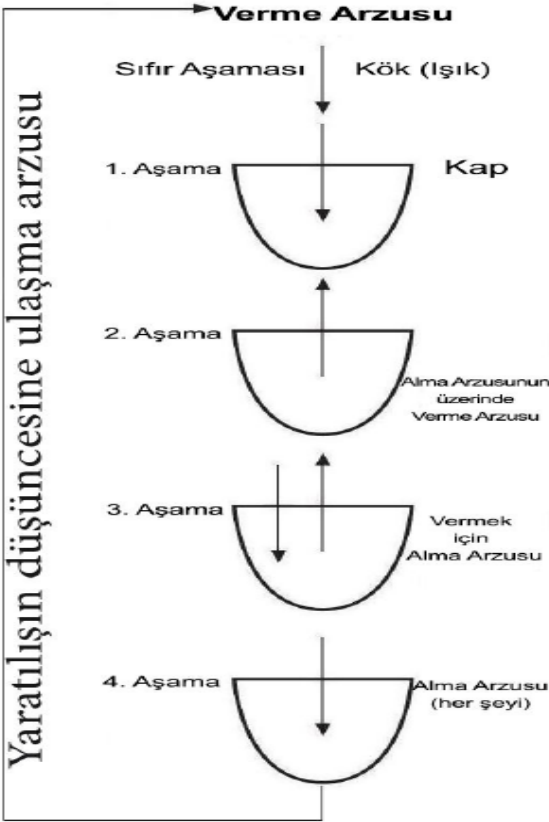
Verme Arzusu

Sıfır Aşaması

Kök (Işık)

1. Aşama

Kap

2. Aşama

Alma Arzusunun üzerinde Verme Arzusu

3. Aşama

Vermek için Alma Arzusu

4. Aşama

Alma Arzusu (her şeyi)

Yaratılışın düşüncesine ulaşma arzusu